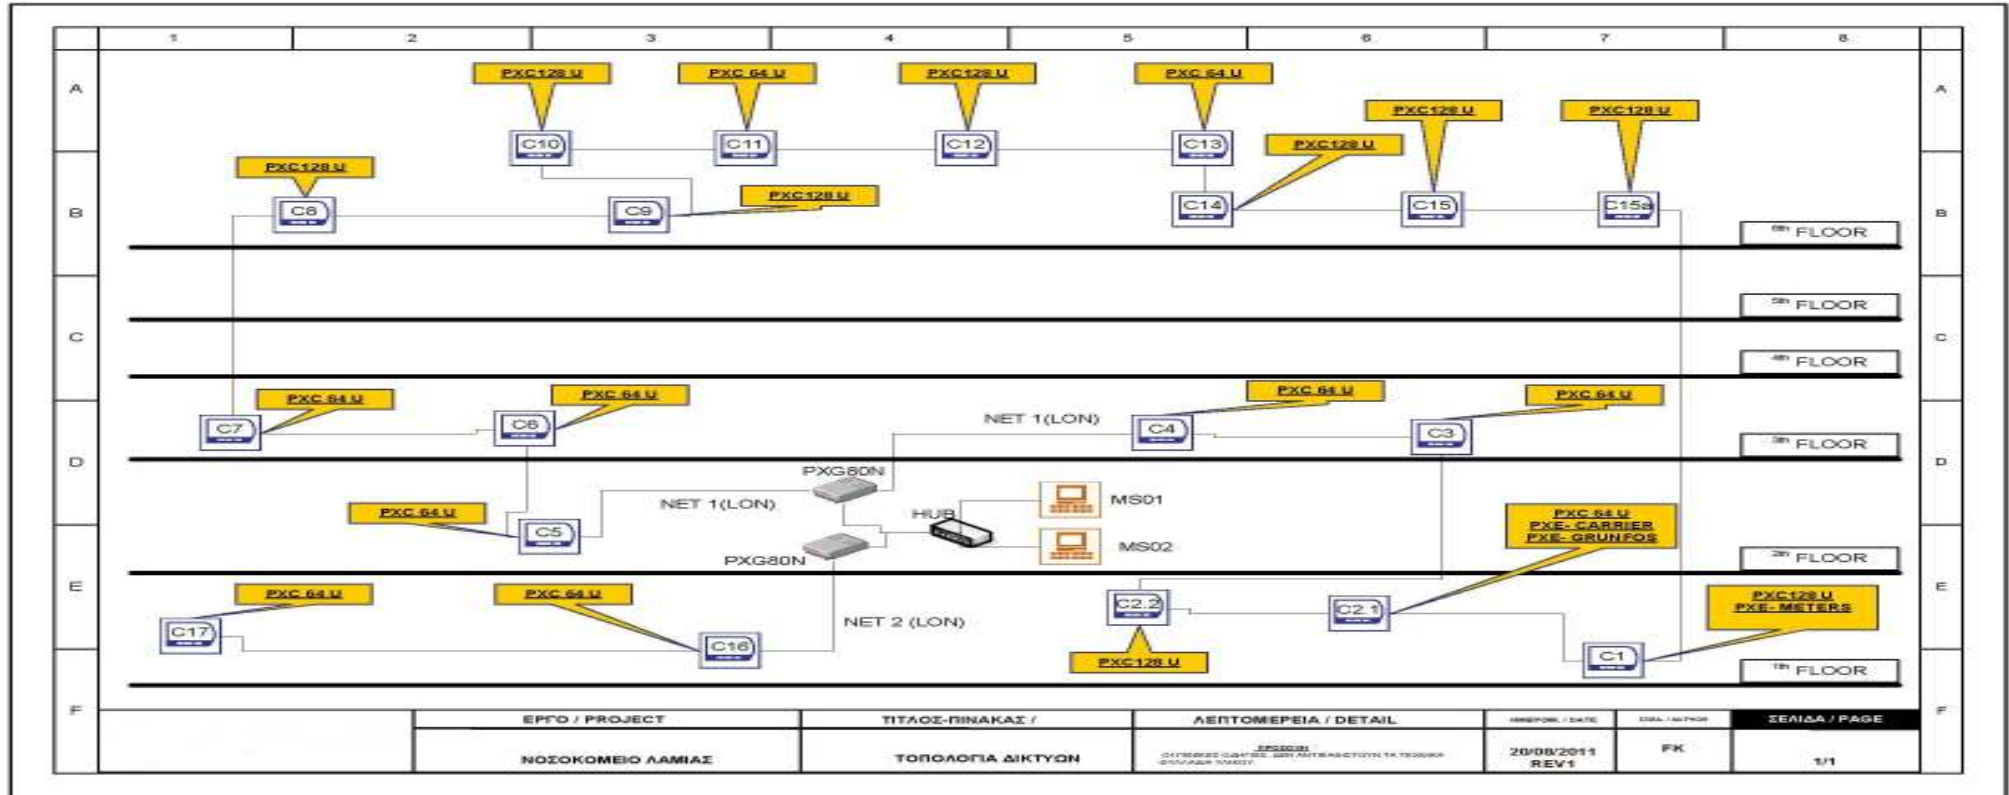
1 2 3 4 5 6 7 8

A

PXC128 U
PXC 64 U
PXC128 U
PXC 64 U
PXC128 U
PXC128 U

C10
C11
C12
C13

PXC128 U

PXC128 U

B

C8
C9
PXC128 U
C14
C15
C15a

6th FLOOR

C

5th FLOOR

4th FLOOR

D

PXC 64 U
PXC 64 U
PXC 64 U
PXC 64 U

C7
C6
NET 1(LON)
C4
C3

3rd FLOOR

PXG80N
NET 1(LON)
MS01
HUB
PXC 64 U
C5
MS02
PXG80N

PXC 64 U
PXE- CARRIER
PXE- GRUNFOS

E

2nd FLOOR

PXC 64 U
PXC 64 U
PXC128 U
PXE- METERS

C17
C16
NET 2 (LON)
C2.2
C2.1
C1

PXC128 U

1th FLOOR

F

| | ΕΡΓΟ / PROJECT | ΤΙΤΛΟΣ-ΠΙΝΑΚΑΣ / | ΛΕΠΤΟΜΕΡΕΙΑ / DETAIL | ΗΜΕΡΟΜ. / DATE | ΣΧΕΔ. / AUTHOR | ΣΕΛΙΔΑ / PAGE |
|---|---|---|---|---|---|---|
| | ΝΟΣΟΚΟΜΕΙΟ ΛΑΜΙΑΣ | ΤΟΠΟΛΟΓΙΑ ΔΙΚΤΥΩΝ | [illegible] | 20/08/2011 REV1 | FK | 1/1 |